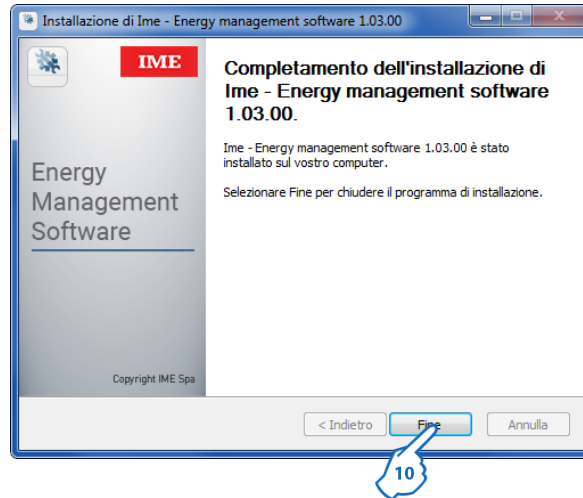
Installazione di Ime - Energy management software 1.03.00

IME

Energy Management Software

Copyright IME Spa

Completamento dell'installazione di Ime - Energy management software 1.03.00.

Ime - Energy management software 1.03.00 è stato installato sul vostro computer.

Selezionare Fine per chiudere il programma di installazione.

< Indietro
Fine
Annulla

10